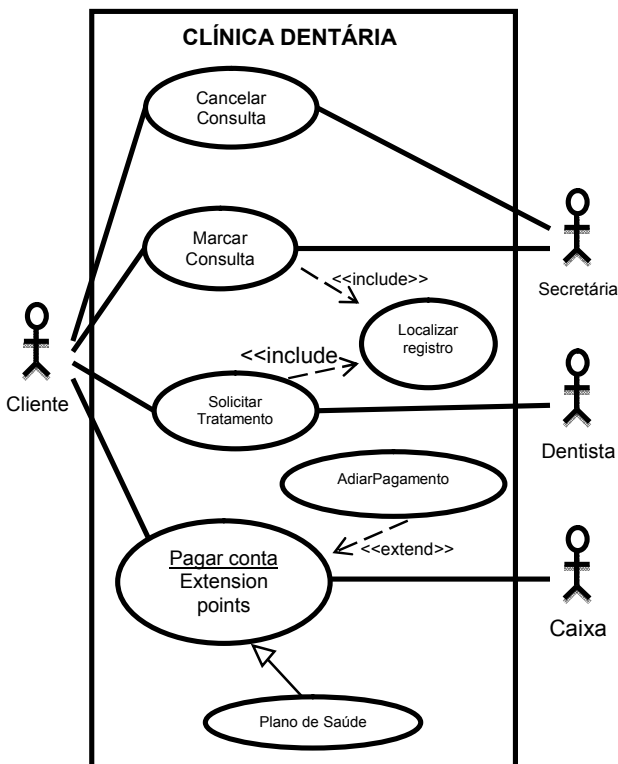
CLÍNICA DENTÁRIA

Cancelar Consulta

Marcar Consulta

<<include>>

Secretária

Localizar registro

<<include

Cliente

Solicitar Tratamento

Dentista

AdiarPagamento

<<extend>>

Pagar conta
Extension points

Caixa

Plano de Saúde